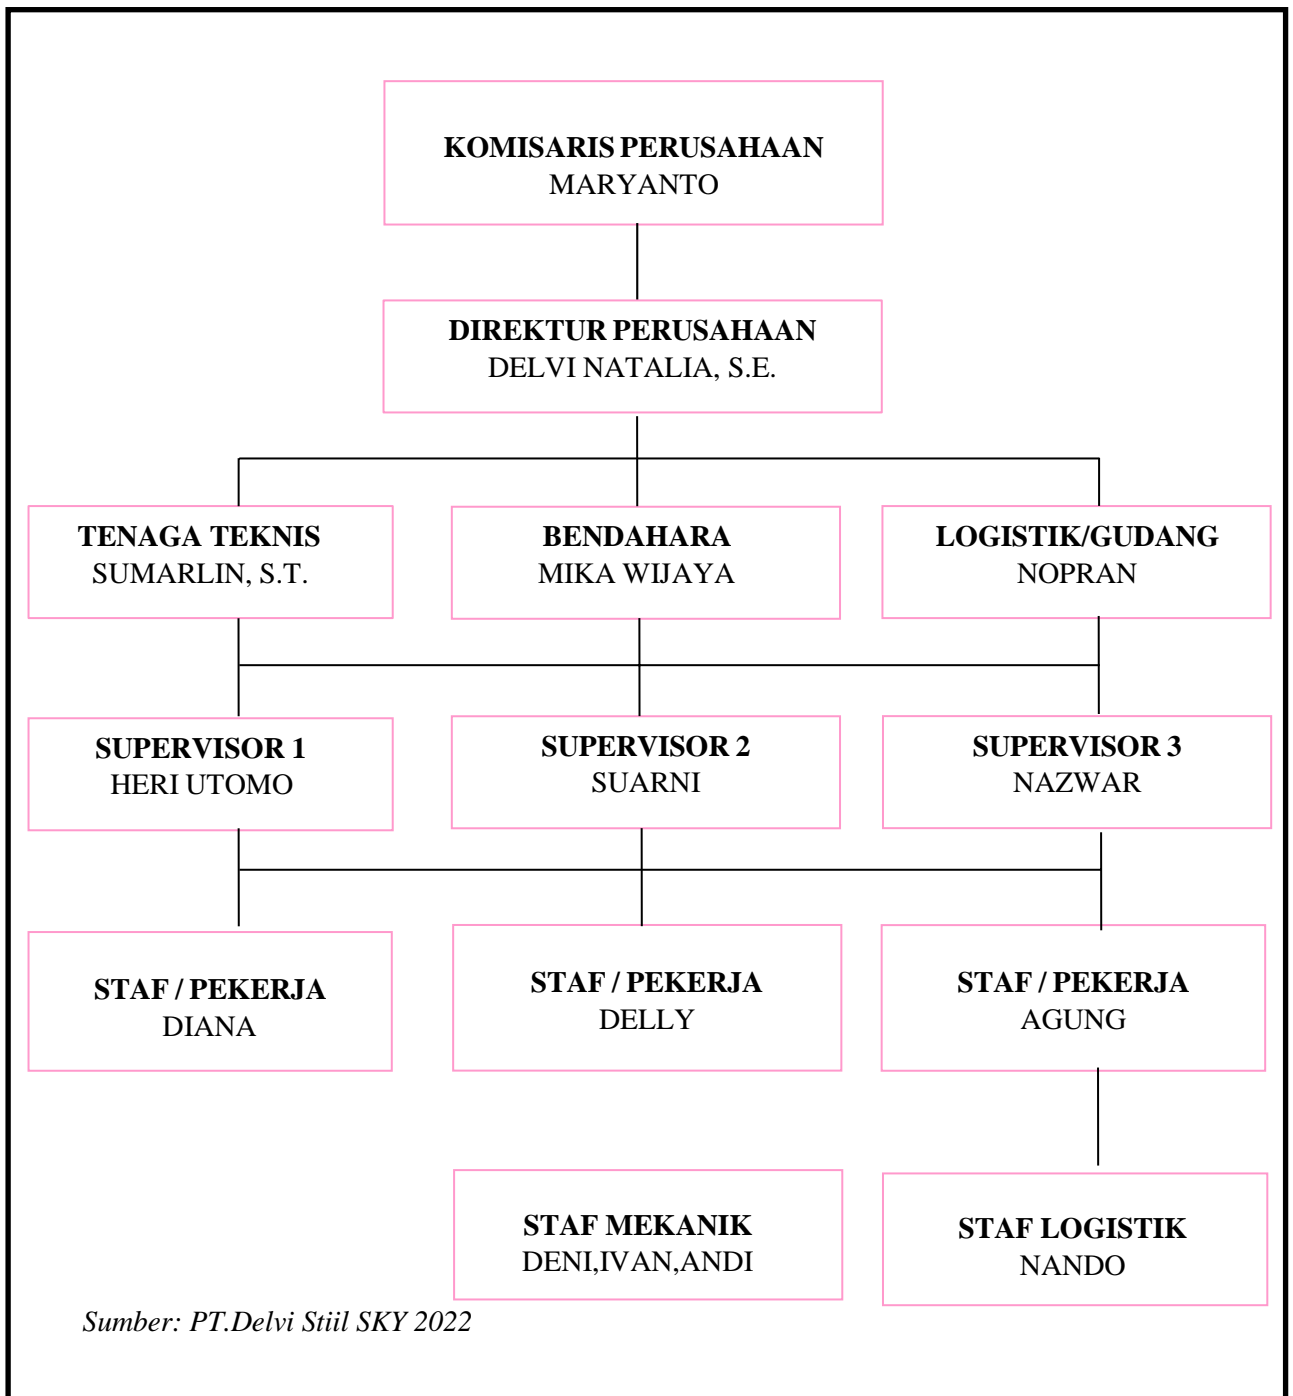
**KOMISARIS PERUSAHAAN**
MARYANTO

**DIREKTUR PERUSAHAAN**
DELVI NATALIA, S.E.

**TENAGA TEKNIS**
SUMARLIN, S.T.

**BENDAHARA**
MIKA WIJAYA

**LOGISTIK/GUDANG**
NOPRAN

**SUPERVISOR 1**
HERI UTOMO

**SUPERVISOR 2**
SUARNI

**SUPERVISOR 3**
NAZWAR

**STAF / PEKERJA**
DIANA

**STAF / PEKERJA**
DELLY

**STAF / PEKERJA**
AGUNG

**STAF MEKANIK**
DENI,IVAN,ANDI

**STAF LOGISTIK**
NANDO

*Sumber: PT.Delvi Stiil SKY 2022*